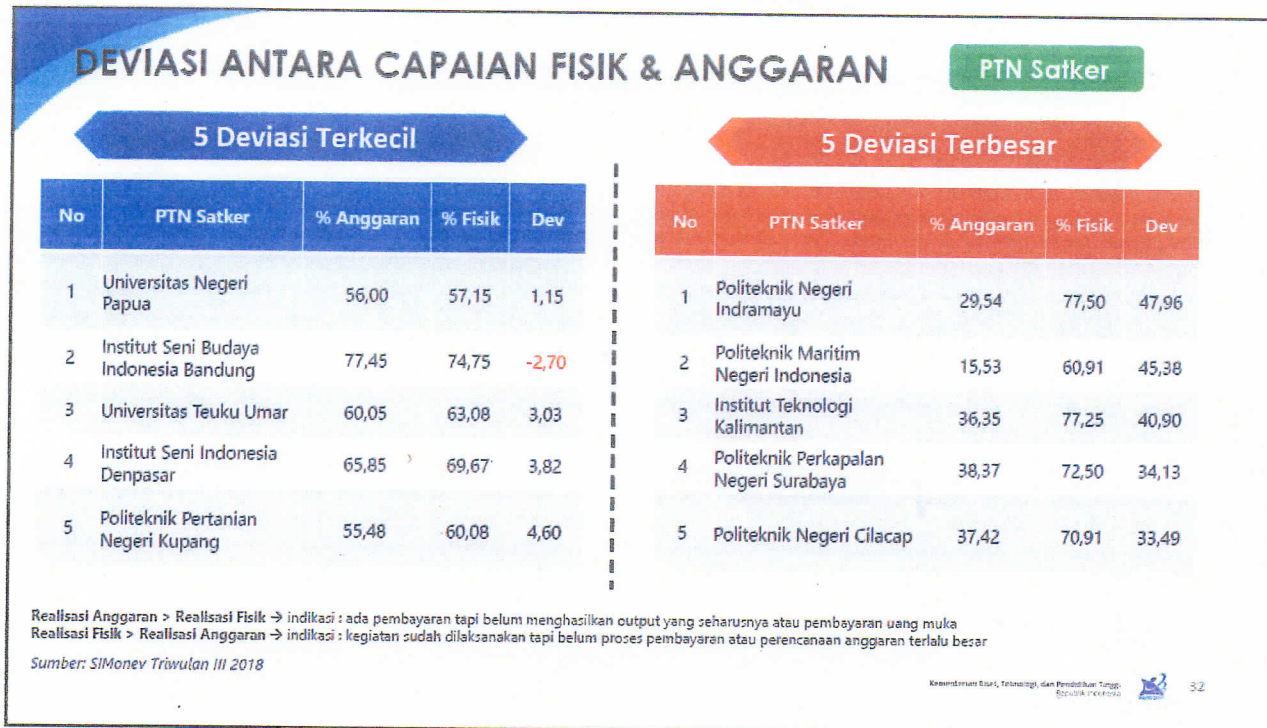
DEVIASI ANTARA CAPAIAN FISIK & ANGGARAN

PTN Satker

5 Deviasi Terkecil

| No | PTN Satker | % Anggaran | % Fisik | Dev |
|---|---|---|---|---|
| 1 | Universitas Negeri Papua | 56,00 | 57,15 | 1,15 |
| 2 | Institut Seni Budaya Indonesia Bandung | 77,45 | 74,75 | -2,70 |
| 3 | Universitas Teuku Umar | 60,05 | 63,08 | 3,03 |
| 4 | Institut Seni Indonesia Denpasar | 65,85 | 69,67 | 3,82 |
| 5 | Politeknik Pertanian Negeri Kupang | 55,48 | 60,08 | 4,60 |

5 Deviasi Terbesar

| No | PTN Satker | % Anggaran | % Fisik | Dev |
|---|---|---|---|---|
| 1 | Politeknik Negeri Indramayu | 29,54 | 77,50 | 47,96 |
| 2 | Politeknik Maritim Negeri Indonesia | 15,53 | 60,91 | 45,38 |
| 3 | Institut Teknologi Kalimantan | 36,35 | 77,25 | 40,90 |
| 4 | Politeknik Perkapalan Negeri Surabaya | 38,37 | 72,50 | 34,13 |
| 5 | Politeknik Negeri Cilacap | 37,42 | 70,91 | 33,49 |

Realisasi Anggaran > Realisasi Fisik → indikasi : ada pembayaran tapi belum menghasilkan output yang seharusnya atau pembayaran uang muka
Realisasi Fisik > Realisasi Anggaran → indikasi : kegiatan sudah dilaksanakan tapi belum proses pembayaran atau perencanaan anggaran terlalu besar

Sumber: SIMonev Triwulan III 2018

Kementerian Riset, Teknologi, dan Pendidikan Tinggi Republik Indonesia

32